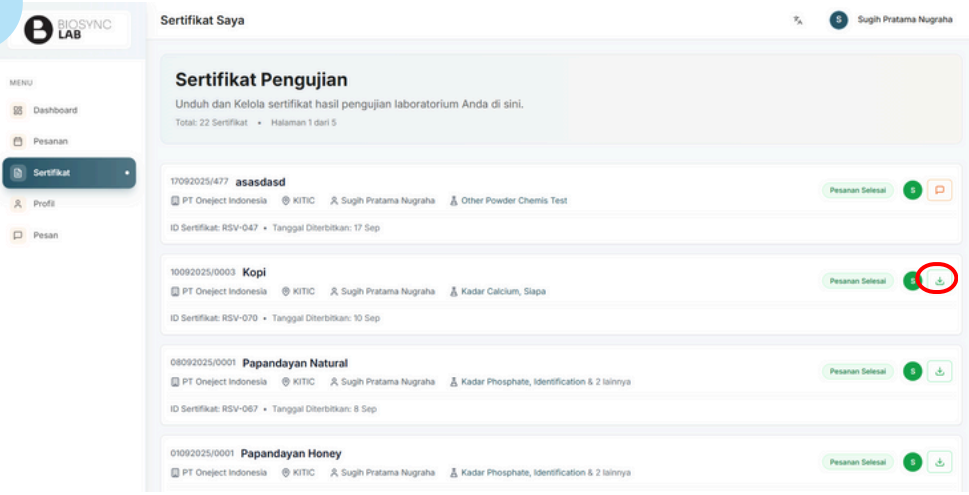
BIOSYNC LAB

MENU
Dashboard
Pesanan
Sertifikat
Profil
Pesan

Sertifikat Saya

S Sugih Pratama Nugraha

Sertifikat Pengujian
Unduh dan Kelola sertifikat hasil pengujian laboratorium Anda di sini.
Total: 22 Sertifikat • Halaman 1 dari 5

17092025/477 asasdasd
PT Oneject Indonesia KITIC Sugih Pratama Nugraha Other Powder Chemis Test
ID Sertifikat: RSV-047 • Tanggal Diterbitkan: 17 Sep
Pesanan Selesai S

10092025/0003 Kopi
PT Oneject Indonesia KITIC Sugih Pratama Nugraha Kadar Calcium, Siapa
ID Sertifikat: RSV-070 • Tanggal Diterbitkan: 10 Sep
Pesanan Selesai S

08092025/0001 Papandayan Natural
PT Oneject Indonesia KITIC Sugih Pratama Nugraha Kadar Phosphate, Identification & 2 lainnya
ID Sertifikat: RSV-067 • Tanggal Diterbitkan: 8 Sep
Pesanan Selesai S

01092025/0001 Papandayan Honey
PT Oneject Indonesia KITIC Sugih Pratama Nugraha Kadar Phosphate, Identification & 2 lainnya
Pesanan Selesai S